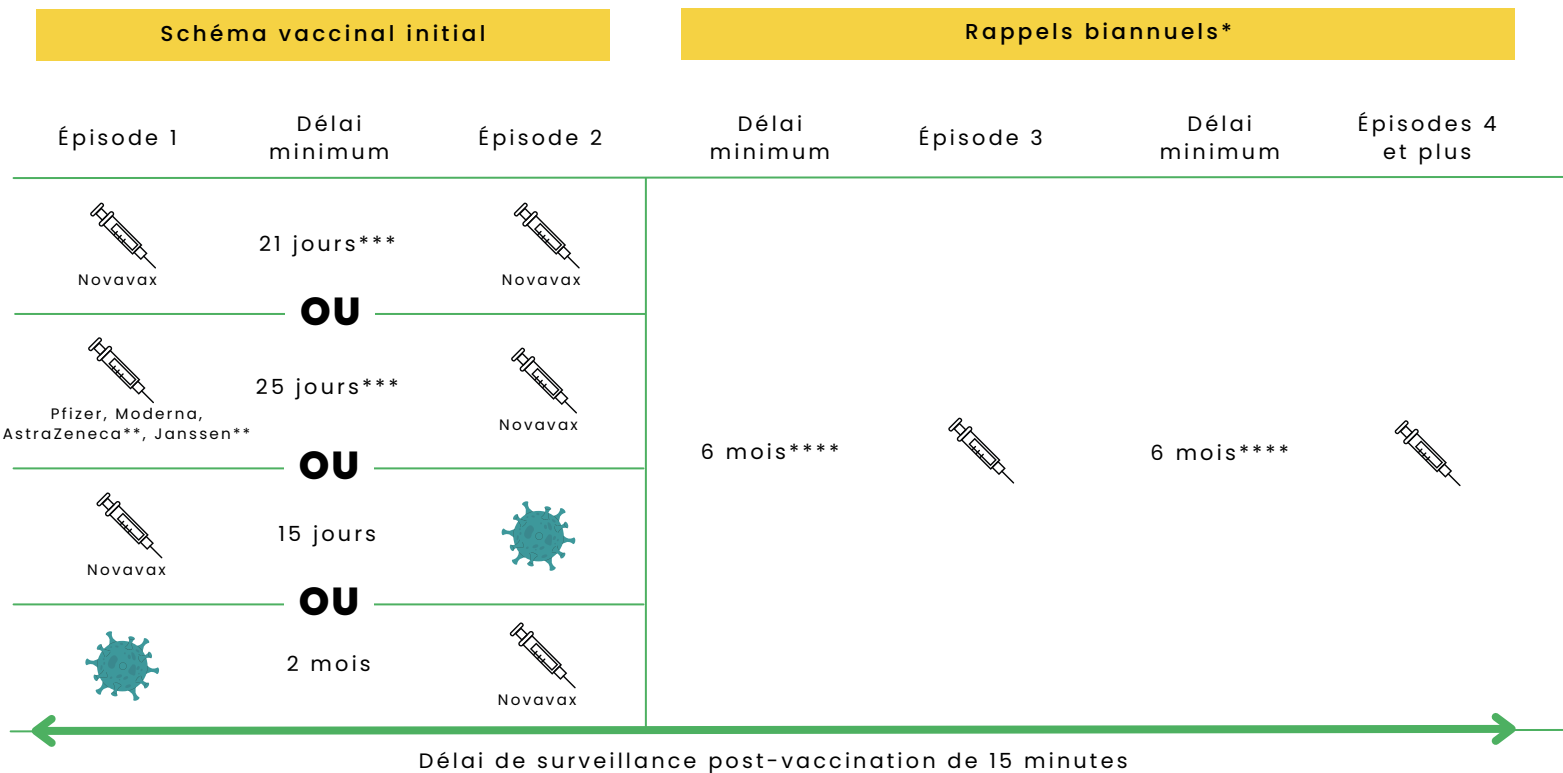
Schéma vaccinal initial

Rappels biannuels*

| Épisode 1 | Délai minimum | Épisode 2 | Délai minimum | Épisode 3 | Délai minimum | Épisodes 4 et plus |
|---|---|---|---|---|---|---|
| Novavax | 21 jours*** | Novavax | 6 mois**** | | 6 mois**** | |
| | OU | | | | | |
| Pfizer, Moderna, AstraZeneca**, Janssen** | 25 jours*** | Novavax | | | | |
| | OU | | | | | |
| Novavax | 15 jours | | | | | |
| | OU | | | | | |
| | 2 mois | Novavax | | | | |

Délai de surveillance post-vaccination de 15 minutes